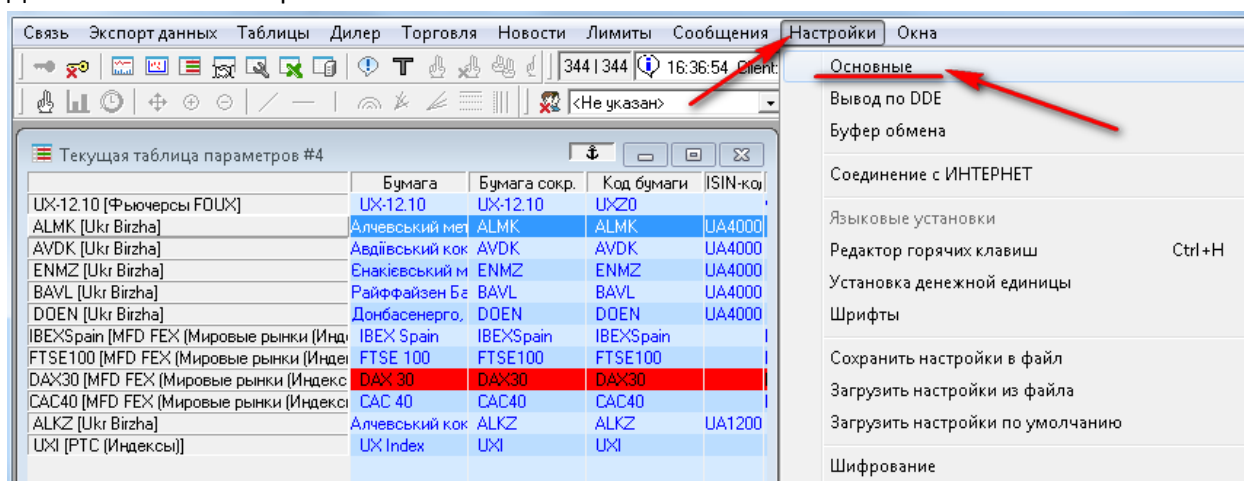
Связь Экспорт данных Таблицы Дилер Торговля Новости Лимиты Сообщения Настройки Окна

344 | 344 16:36:54 Client

<Не указан>

Текущая таблица параметров #4

| | Бумага | Бумага сокр. | Код бумаги | ISIN-ко |
|---|---|---|---|---|
| UX-12.10 [Фьючерсы FOUX] | UX-12.10 | UX-12.10 | UXZ0 | |
| ALMK [Ukr Birzha] | Алчевський мет | ALMK | ALMK | UA4000 |
| AVDK [Ukr Birzha] | Авдіївський кок | AVDK | AVDK | UA4000 |
| ENMZ [Ukr Birzha] | Єнакієвський м | ENMZ | ENMZ | UA4000 |
| BAVL [Ukr Birzha] | Райффайзен Ба | BAVL | BAVL | UA4000 |
| DOEN [Ukr Birzha] | Донбасенерго, | DOEN | DOEN | UA4000 |
| IBEXSpain [MFD FEX (Мировые рынки (Инде | IBEX Spain | IBEXSpain | IBEXSpain | |
| FTSE100 [MFD FEX (Мировые рынки (Инде | FTSE 100 | FTSE100 | FTSE100 | |
| DAX30 [MFD FEX (Мировые рынки (Индекс | DAX 30 | DAX30 | DAX30 | |
| CAC40 [MFD FEX (Мировые рынки (Индекс | CAC 40 | CAC40 | CAC40 | |
| ALKZ [Ukr Birzha] | Алчевський кок | ALKZ | ALKZ | UA1200 |
| UXI [РТС (Индексы)] | UX Index | UXI | UXI | |

Основные
Вывод по DDE
Буфер обмена
Соединение с ИНТЕРНЕТ
Языковые установки
Редактор горячих клавиш Ctrl+H
Установка денежной единицы
Шрифты
Сохранить настройки в файл
Загрузить настройки из файла
Загрузить настройки по умолчанию
Шифрование